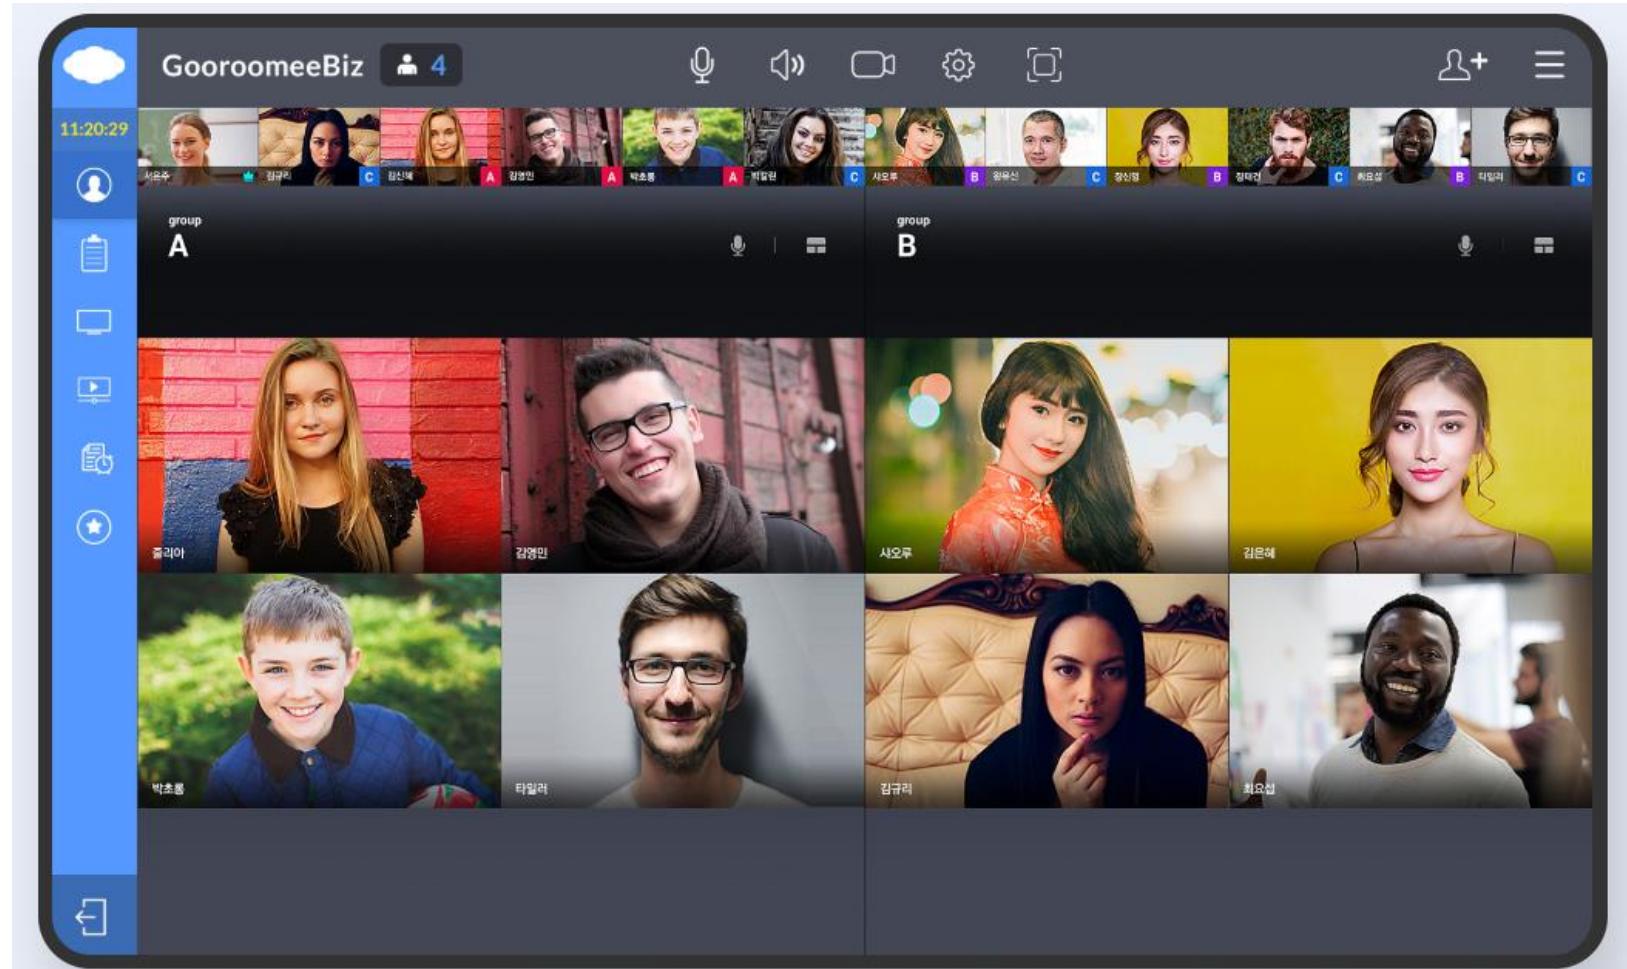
GooroomeeBiz 4

11:20:29

서윤주 김규리 C 김신혜 A 김영민 A 박초롱 A 박일원 C 샤오루 B 왕육신 C 장신영 B 정태건 C 최요셉 B 타일러 C

group
A

group
B

줄리아

김영민

샤오루

김은혜

박초롱

타일러

김규리

최요셉